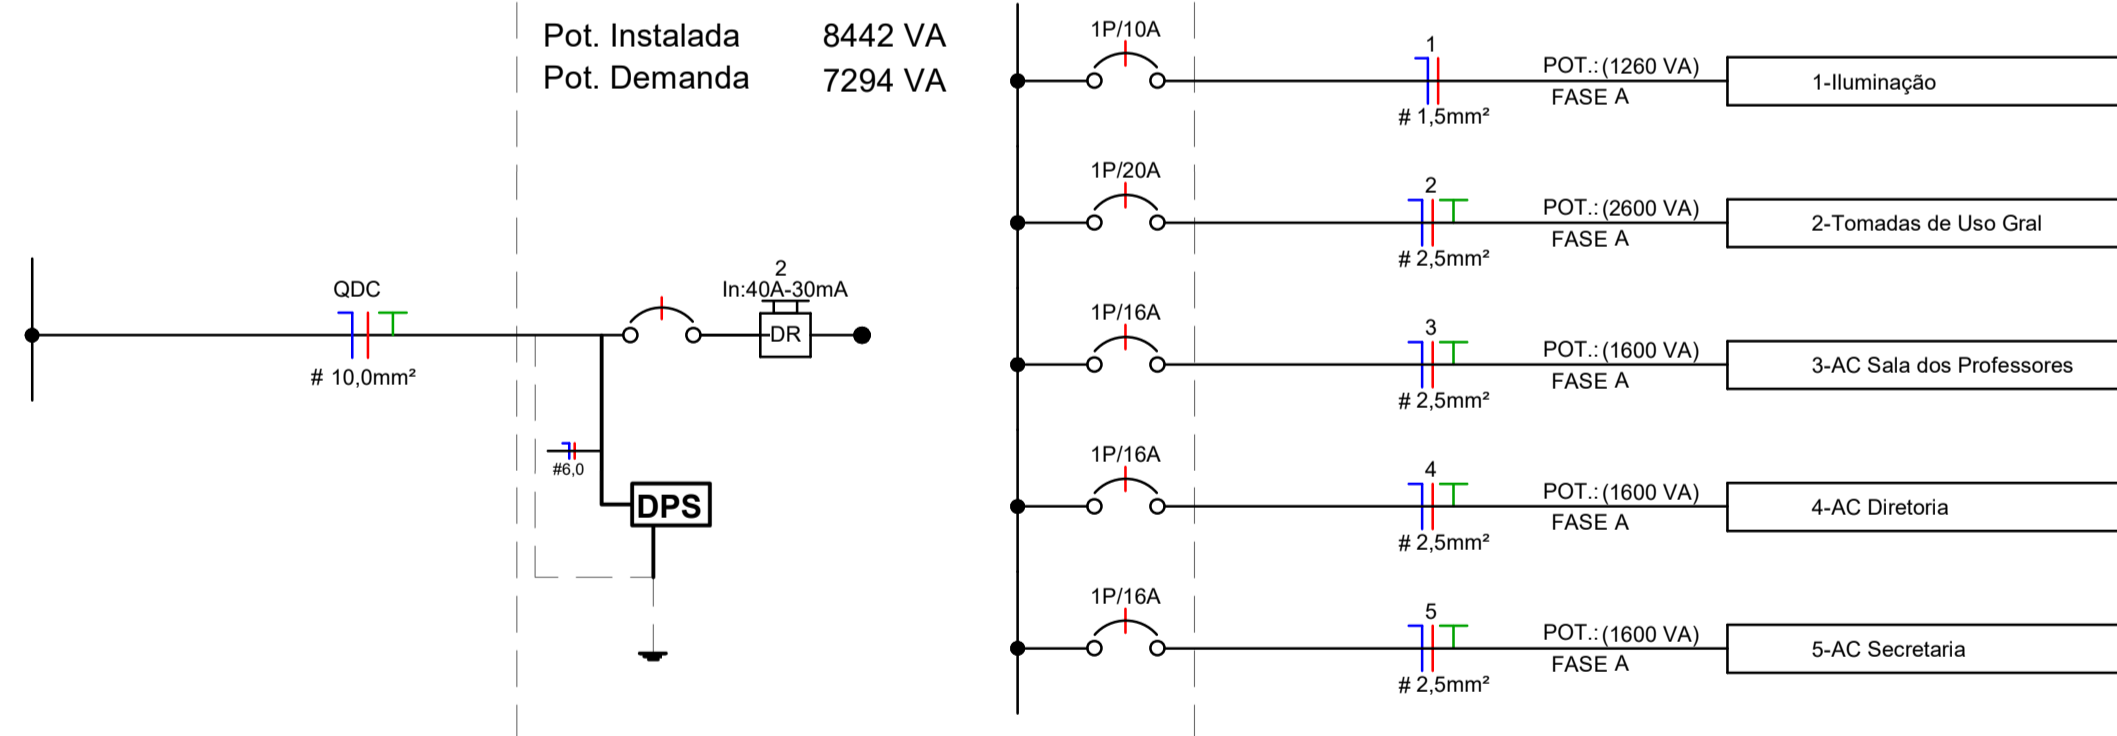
Pot. Instalada 8442 VA
Pot. Demanda 7294 VA

QDC
# 10,0mm²

2
In:40A-30mA
DR

#6,0
DPS

1P/10A
1
# 1,5mm²
POT.: (1260 VA)
FASE A
1-Iluminação

1P/20A
2
# 2,5mm²
POT.: (2600 VA)
FASE A
2-Tomadas de Uso Gral

1P/16A
3
# 2,5mm²
POT.: (1600 VA)
FASE A
3-AC Sala dos Professores

1P/16A
4
# 2,5mm²
POT.: (1600 VA)
FASE A
4-AC Diretoria

1P/16A
5
# 2,5mm²
POT.: (1600 VA)
FASE A
5-AC Secretaria